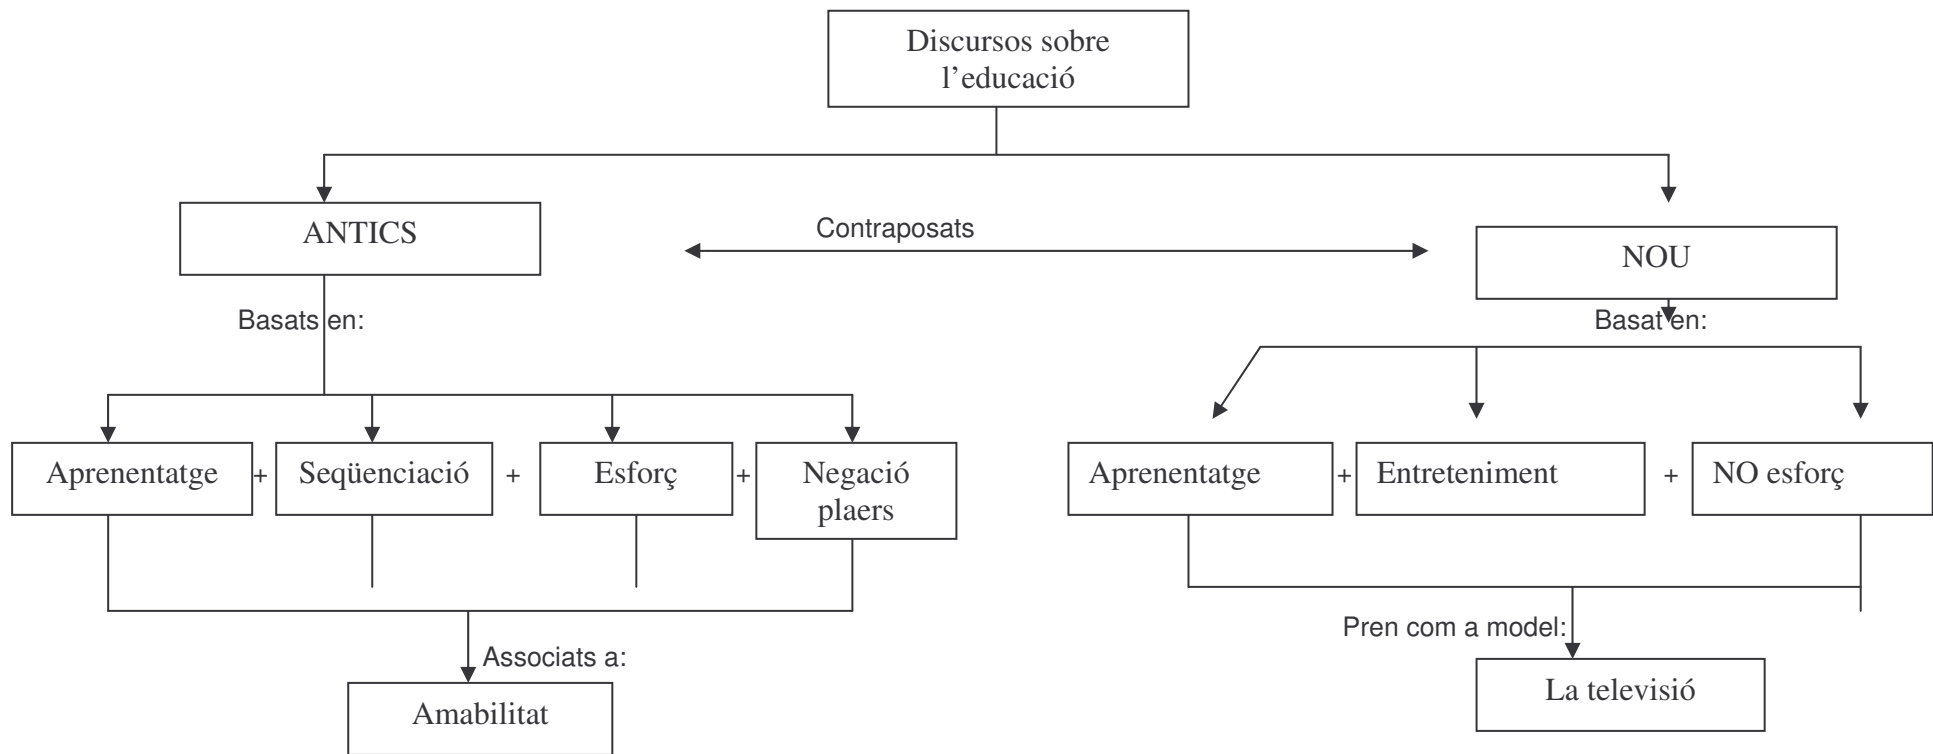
Discursos sobre l'educació

ANTICS

Contraposats

NOU

Basats en:

Basat en:

Aprenentatge + Seqüenciació + Esforç + Negació plaers

Aprenentatge + Entreteniment + NO esforç

Associats a:

Amabilitat

Pren com a model:

La televisió